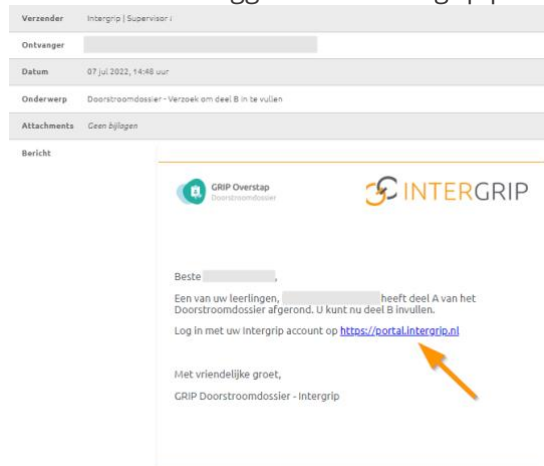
| Verzender | Intergrip \| Supervisor |
|---|---|
| Ontvanger | |
| Datum | 07 jul 2022, 14:48 uur |
| Onderwerp | Doorstroomdossier - Verzoek om deel B in te vullen |
| Attachments | Geen bijlagen |
| Bericht | |

GRIP Overstap
Doorstroomdossier

INTERGRIP

Beste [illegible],

Een van uw leerlingen, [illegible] heeft deel A van het Doorstroomdossier afgerond. U kunt nu deel B invullen.

Log in met uw Intergrip account op https://portal.intergrip.nl

Met vriendelijke groet,

GRIP Doorstroomdossier - Intergrip